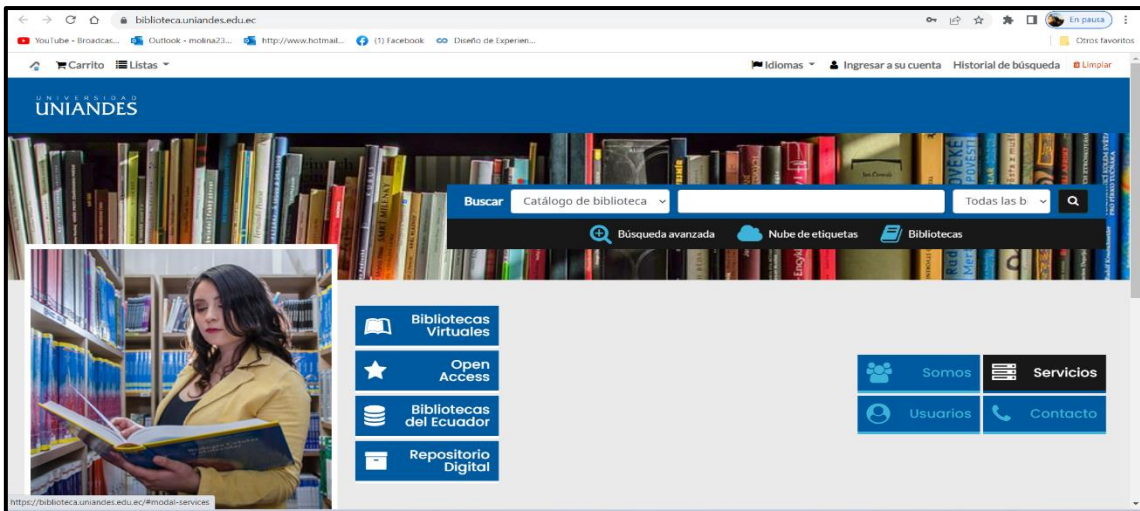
biblioteca.uniandes.edu.ec

En pausa

YouTube - Broadcas... Outlook - molina23... http://www.hotmail... (1) Facebook Diseño de Experien...

Otros favoritos

Carrito Listas

Idiomas Ingresar a su cuenta Historial de búsqueda Limpiar

UNIVERSIDAD UNIANDES

Buscar Catálogo de biblioteca Todas las b

Búsqueda avanzada Nube de etiquetas Bibliotecas

Bibliotecas Virtuales

Open Access

Bibliotecas del Ecuador

Repositorio Digital

Somos Servicios

Usuarios Contacto

https://biblioteca.uniandes.edu.ec/#modal-services